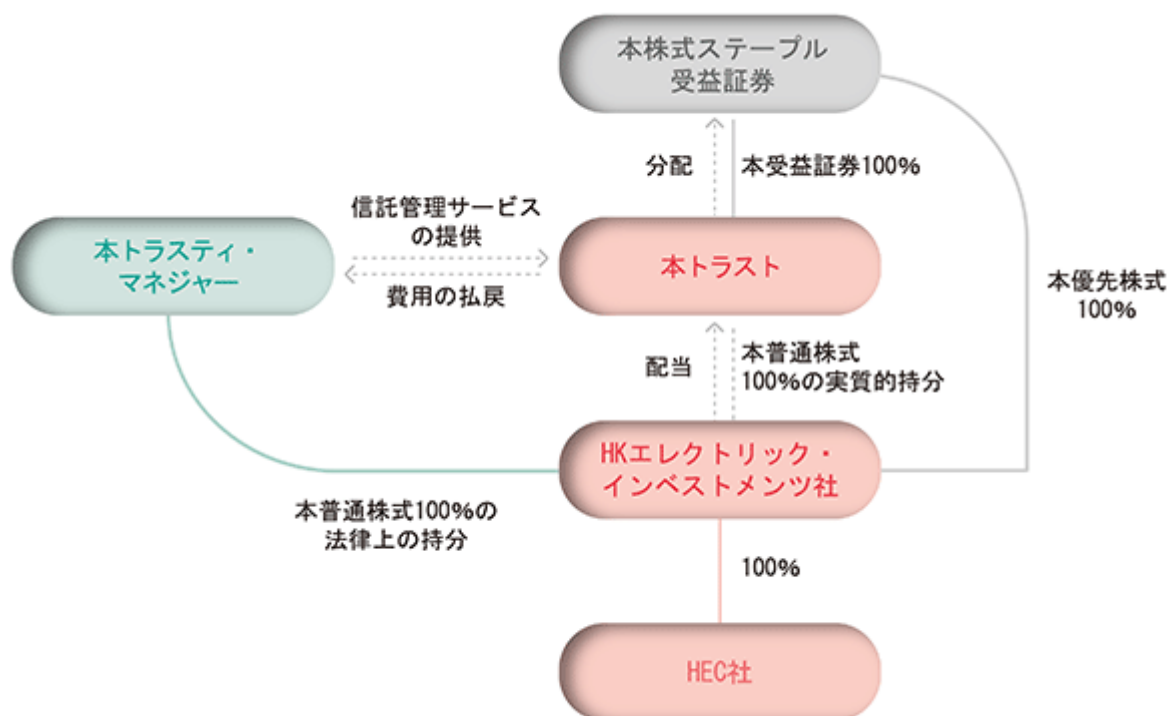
本株式ステープル受益証券

分配

本受益証券100%

信託管理サービスの提供

本トラスティ・マネジャー

本トラスト

費用の払戻

本優先株式100%

配当

本普通株式100%の実質的持分

HKエレクトリック・インベストメンツ社

本普通株式100%の法律上の持分

100%

HEC社